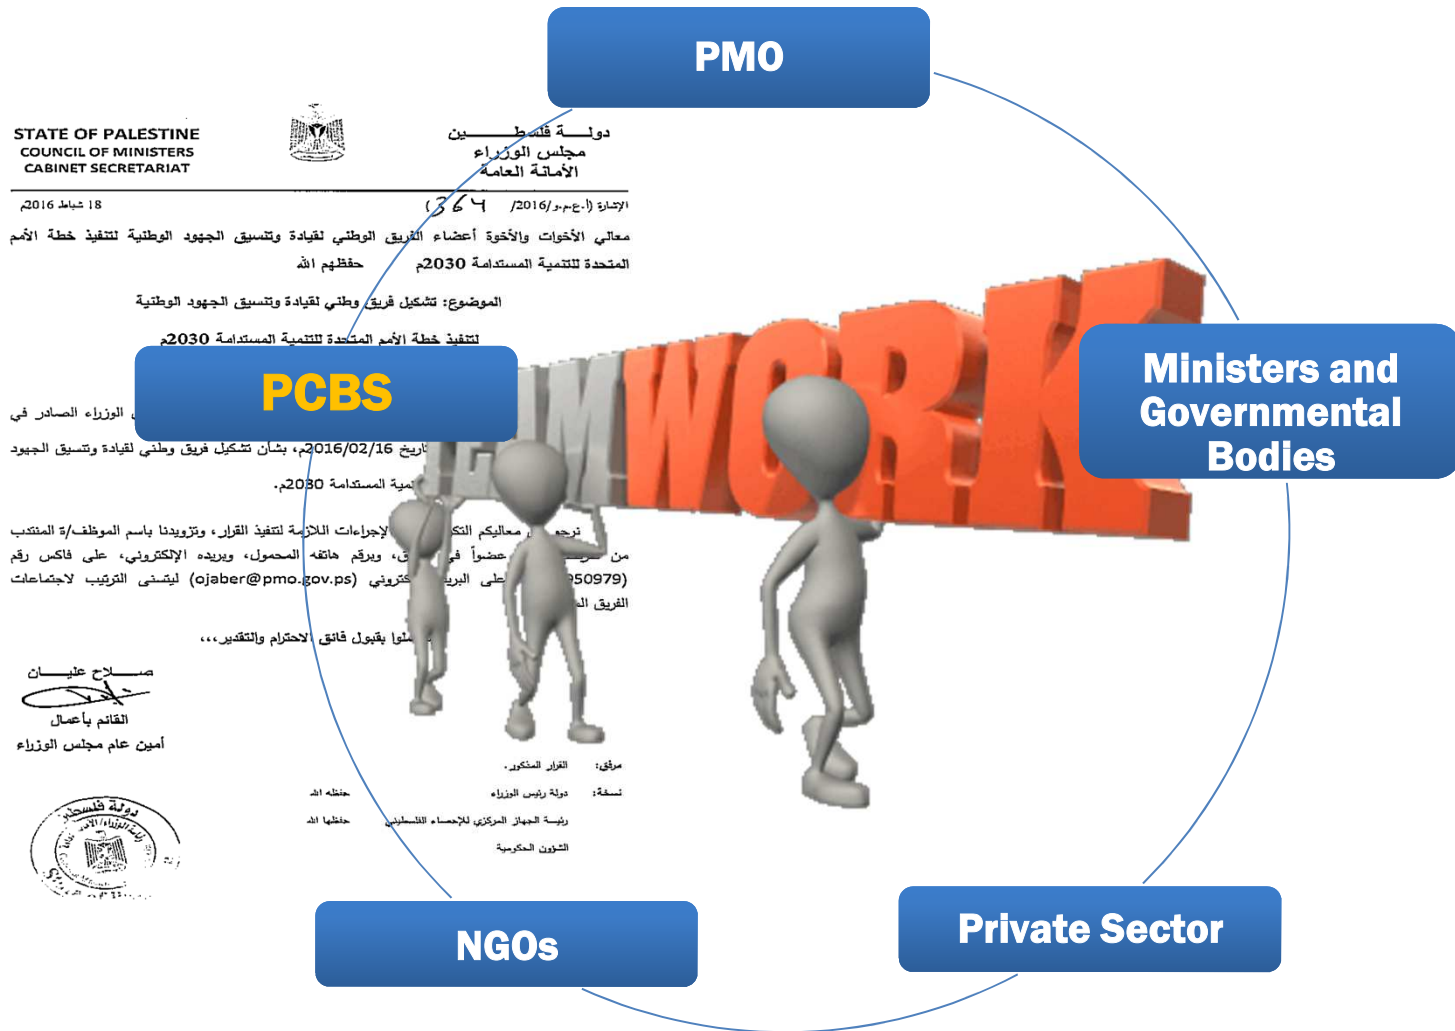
PMO

STATE OF PALESTINE
COUNCIL OF MINISTERS
CABINET SECRETARIAT

دولـــة فلسطـــين
مجلس الوزراء
الأمانة العامة

18 شباط 2016م

الإشارة (أ-ع-م-و/2016/ 364)

معالي الأخوات والأخوة أعضاء الفريق الوطني لقيادة وتنسيق الجهود الوطنية لتنفيذ خطة الأمم المتحدة للتنمية المستدامة 2030م حفظهم الله

الموضوع: تشكيل فريق وطني لقيادة وتنسيق الجهود الوطنية لتنفيذ خطة الأمم المتحدة للتنمية المستدامة 2030م

PCBS

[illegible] الوزراء الصادر في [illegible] بتاريخ 2016/02/16م، بشأن تشكيل فريق وطني لقيادة وتنسيق الجهود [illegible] التنمية المستدامة 2030م.

نرجو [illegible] معاليكم التكرم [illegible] الإجراءات اللازمة لتنفيذ القرار، وتزويدنا باسم الموظف/ة المنتدب من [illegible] عضواً في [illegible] هاتفه المحمول، وبريده الإلكتروني، على فاكس رقم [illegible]50979) على البريد الإلكتروني (ojaber@pmo.gov.ps) ليتسنى الترتيب لاجتماعات الفريق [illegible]

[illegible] بقبول فائق الاحترام والتقدير،،،

صــلاح عليـان
القائم بأعمال
أمين عام مجلس الوزراء

مرفق: القرار المذكور.
نسخة: دولة رئيس الوزراء حفظه الله
رئيسة الجهاز المركزي للإحصاء الفلسطيني حفظها الله
الشؤون الحكومية

دولة فلسطين
رئاسة الوزراء/الأمانة العامة

TEAMWORK

Ministers and Governmental Bodies

NGOs

Private Sector